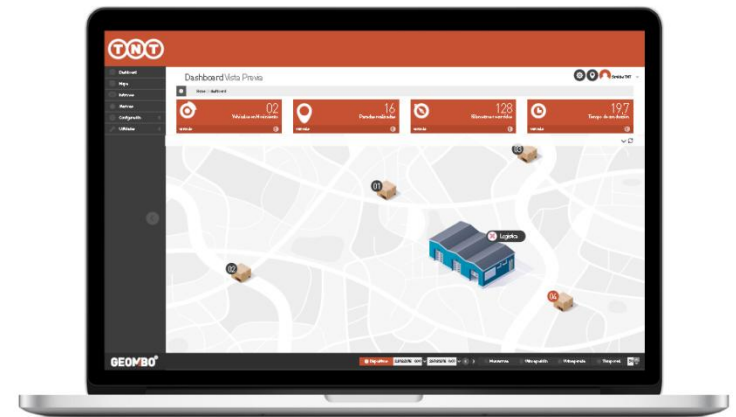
TNT

Dashboard
Mapa
Informes
Alarmas
Configuración
Utilidades

Dashboard Vista Previa

Home > dashboard

02
Vehículos en Movimiento

16
Paradas realizadas

128
Kilómetros recorridos

19.7
Tiempo de conducción

01
03
02
04
Logística

GEOMBO